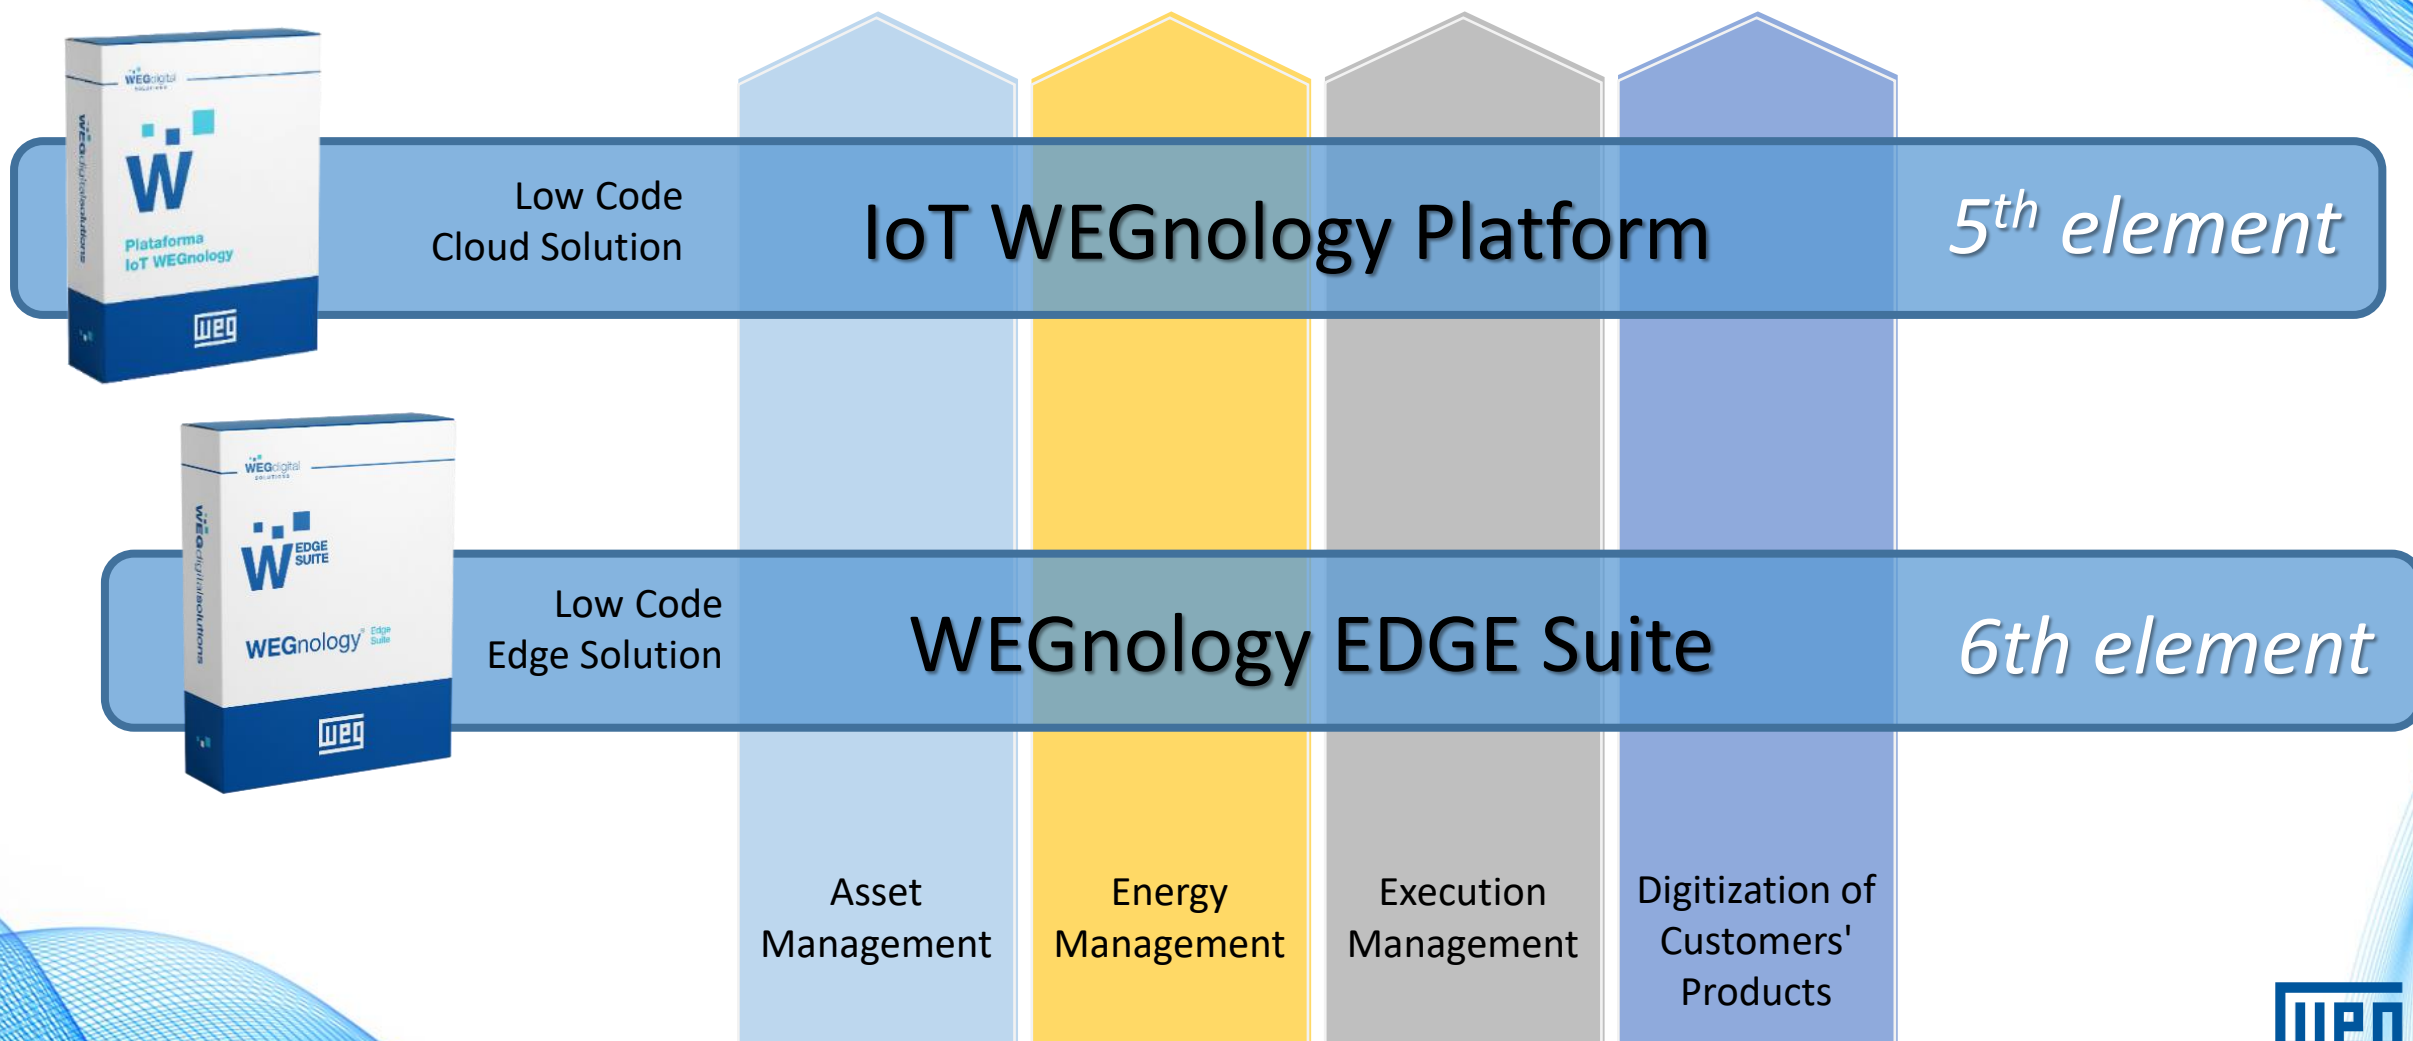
WEGdigital

W

Plataforma IoT WEGnology

weg

Low Code
Cloud Solution

IoT WEGnology Platform

$5^{th}$ element

WEGdigital

W EDGE SUITE

WEGnology Edge Suite

weg

Low Code
Edge Solution

WEGnology EDGE Suite

6th element

Asset
Management

Energy
Management

Execution
Management

Digitization of
Customers'
Products

weg